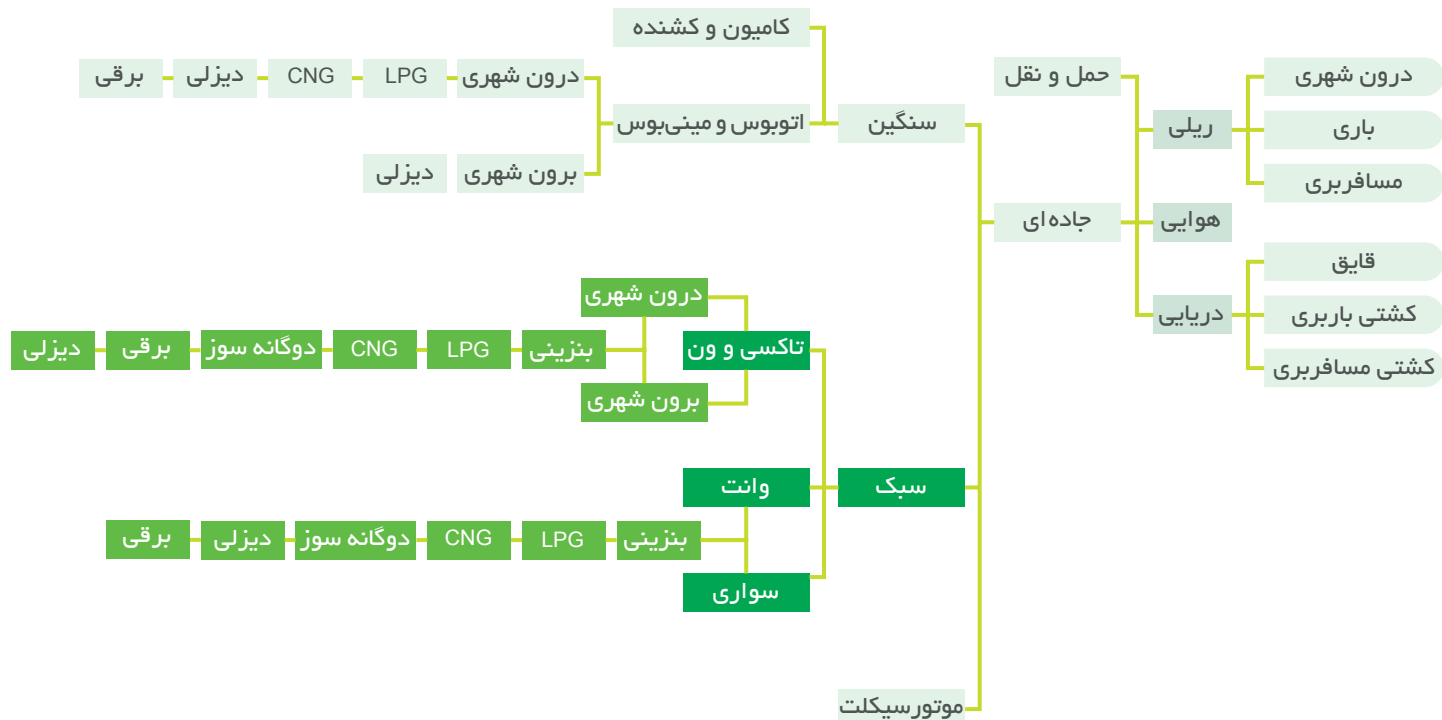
حمل و نقل

ریلی
درون شهری
باری
مسافربری

هوایی

دریایی
قایق
کشتی باربری
کشتی مسافربری

جاده ای

سنگین
کامیون و کشنده
اتوبوس و مینی‌بوس
درون شهری
LPG
CNG
دیزلی
برقی
برون شهری
دیزلی

سبک
تاکسی و ون
درون شهری
برون شهری
بنزینی
LPG
CNG
دوگانه سوز
برقی
دیزلی

وانت
سواری
بنزینی
LPG
CNG
دوگانه سوز
دیزلی
برقی

موتورسیکلت